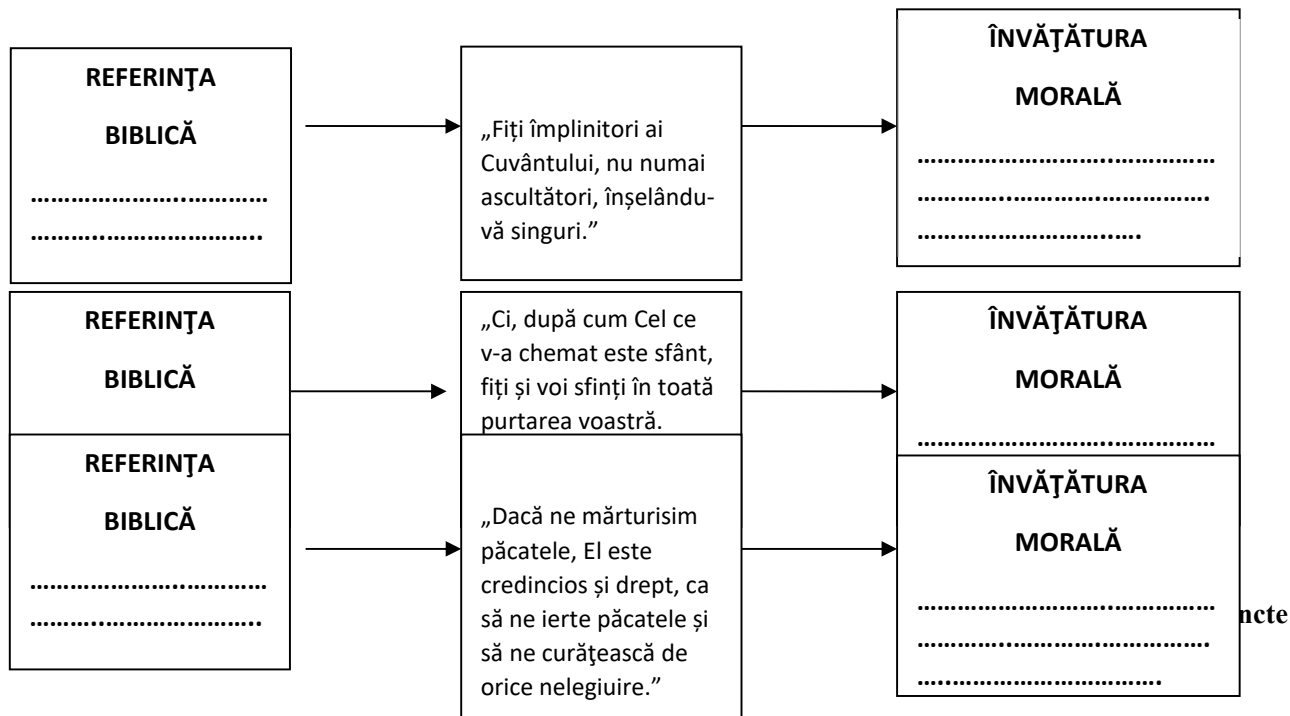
REFERINŢA

BIBLICĂ

……………………………
……………………………

„Fiți împlinitori ai Cuvântului, nu numai ascultători, înșelându-vă singuri.”

ÎNVĂŢĂTURA

MORALĂ

………………………………
………………………………
………………………………

REFERINŢA

BIBLICĂ

„Ci, după cum Cel ce v-a chemat este sfânt, fiți și voi sfinți în toată purtarea voastră.

ÎNVĂŢĂTURA

MORALĂ

………………………………

REFERINŢA

BIBLICĂ

……………………………
……………………………

„Dacă ne mărturisim păcatele, El este credincios și drept, ca să ne ierte păcatele și să ne curăţească de orice nelegiuire.”

ÎNVĂŢĂTURA

MORALĂ

………………………………
………………………………
………………………………

ncte